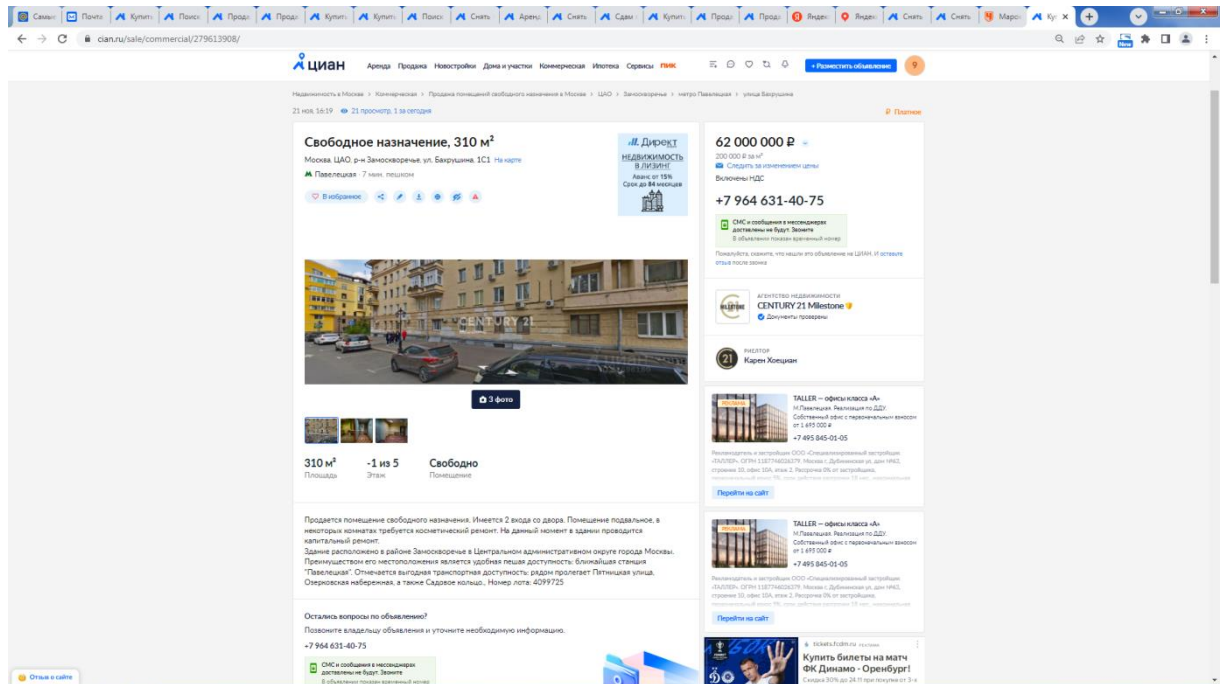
Самы | Почта | Купить | Поиск | Прода | Прода | Купить | Купить | Поиск | Снять | Аренд | Снять | Сдам | Купить | Прода | Прода | Яндек | Яндек | Снять | Снять | Марс | Ку

cian.ru/sale/commercial/279613908/

циан Аренда Продажа Новостройки Дома и участки Коммерческая Ипотека Сервисы ПИК + Разместить объявление

Недвижимость в Москве › Коммерческая › Продажа помещений свободного назначения в Москве › ЦАО › Замоскворечье › метро Павелецкая › улица Бахрушина

21 ноя, 16:19 21 просмотр, 1 за сегодня

₽ Платное

Свободное назначение, 310 м²

Москва, ЦАО, р-н Замоскворечье, ул. Бахрушина, 1С1 На карте

Павелецкая · 7 мин. пешком

В избранное

Директ НЕДВИЖИМОСТЬ В ЛИЗИНГ Аванс от 15% Срок до 84 месяцев

CENTURY 21

3 фото

310 м² Площадь | -1 из 5 Этаж | Свободно Помещение

Продается помещение свободного назначения. Имеется 2 входа со двора. Помещение подвальное, в некоторых комнатах требуется косметический ремонт. На данный момент в здании проводится капитальный ремонт.
Здание расположено в районе Замоскворечье в Центральном административном округе города Москвы. Преимуществом его местоположения является удобная пешая доступность: ближайшая станция "Павелецкая". Отмечается выгодная транспортная доступность: рядом пролегает Пятницкая улица, Озерковская набережная, а также Садовое кольцо., Номер лота: 4099725

Остались вопросы по объявлению?
Позвоните владельцу объявления и уточните необходимую информацию.
+7 964 631-40-75
СМС и сообщения в мессенджерах доставлены не будут. Звоните
В объявлении показан временный номер

62 000 000 ₽
200 000 ₽ за м²
Следить за изменением цены
Включены НДС
+7 964 631-40-75
СМС и сообщения в мессенджерах доставлены не будут. Звоните
В объявлении показан временный номер
Пожалуйста, скажите, что нашли это объявление на ЦИАН. И оставьте отзыв после звонка

АГЕНТСТВО НЕДВИЖИМОСТИ
CENTURY 21 Milestone
Документы проверены

РИЕЛТОР
Карен Хоецман

TALLER — офисы класса «А»
М.Павелецкая. Реализация по ДДУ. Собственный офис с первоначальным взносом от 1 695 000 ₽
+7 495 845-01-05
Перейти на сайт

TALLER — офисы класса «А»
М.Павелецкая. Реализация по ДДУ. Собственный офис с первоначальным взносом от 1 695 000 ₽
+7 495 845-01-05
Перейти на сайт

tickets.fcdm.ru
Купить билеты на матч ФК Динамо - Оренбург!

Отзыв о сайте